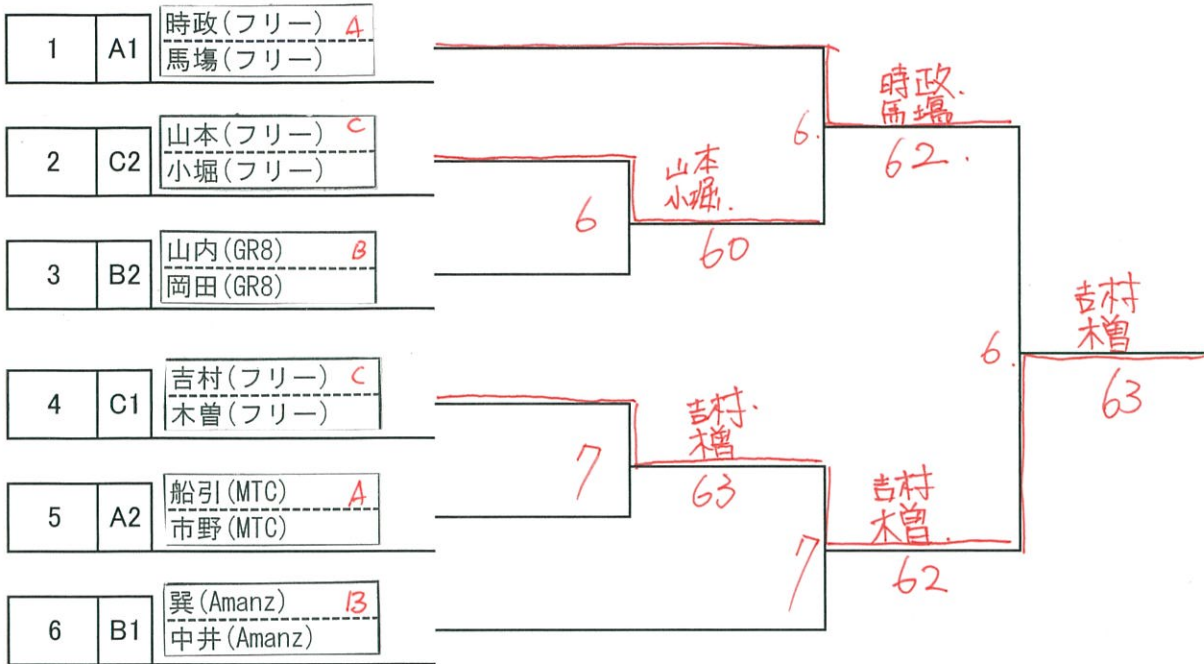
| | | |
|---|---|---|
| 1 | A1 | 時政(フリー) A<br>馬場(フリー) |
| 2 | C2 | 山本(フリー) C<br>小堀(フリー) |
| 3 | B2 | 山内(GR8) B<br>岡田(GR8) |
| 4 | C1 | 吉村(フリー) C<br>木曽(フリー) |
| 5 | A2 | 船引(MTC) A<br>市野(MTC) |
| 6 | B1 | 巽(Amanz) B<br>中井(Amanz) |

6
山本
小堀.
60

6.
時政.
馬場
62.

7
吉村.
木曽
63

7
吉村
木曽.
62

6.
吉村
木曽
63